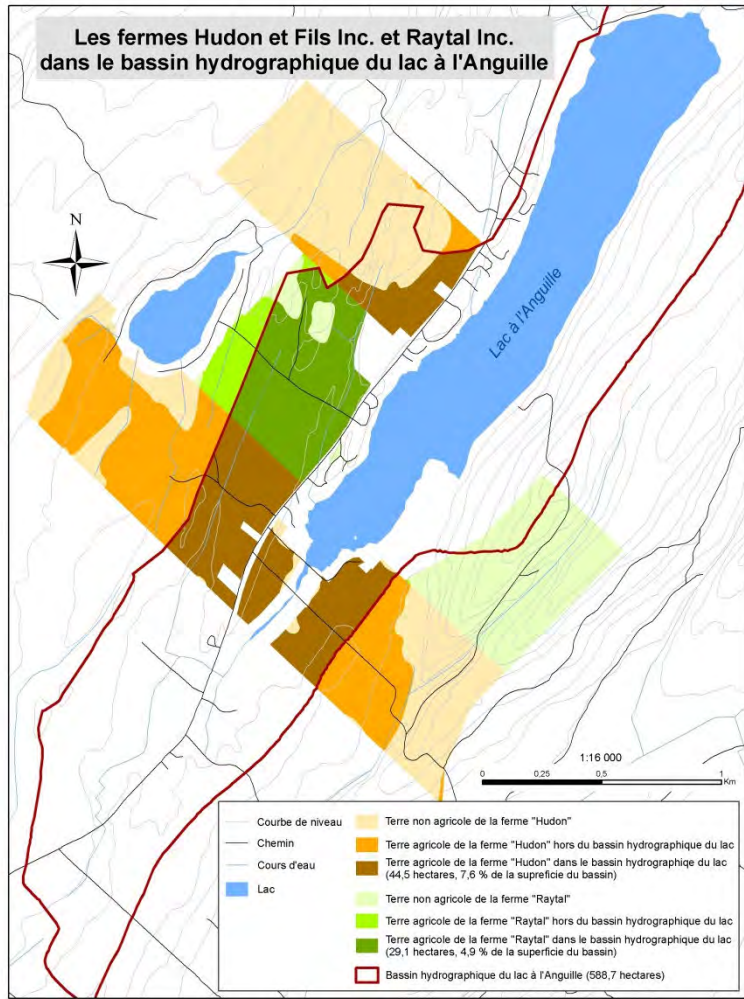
Les fermes Hudon et Fils Inc. et Raytal Inc.
dans le bassin hydrographique du lac à l'Anguille

N

Lac à l'Anguille

1:16 000

0 0,25 0,5 1 Km

Courbe de niveau
Chemin
Cours d'eau
Lac

Terre non agricole de la ferme "Hudon"
Terre agricole de la ferme "Hudon" hors du bassin hydrographique du lac
Terre agricole de la ferme "Hudon" dans le bassin hydrographiqe du lac (44,5 hectares, 7,6 % de la superficie du bassin)
Terre non agricole de la ferme "Raytal"
Terre agricole de la ferme "Raytal" hors du bassin hydrographique du lac
Terre agricole de la ferme "Raytal" dans le bassin hydrographique du lac (29,1 hectares, 4,9 % de la superficie du bassin)
Bassin hydrographique du lac à l'Anguille (588,7 hectares)